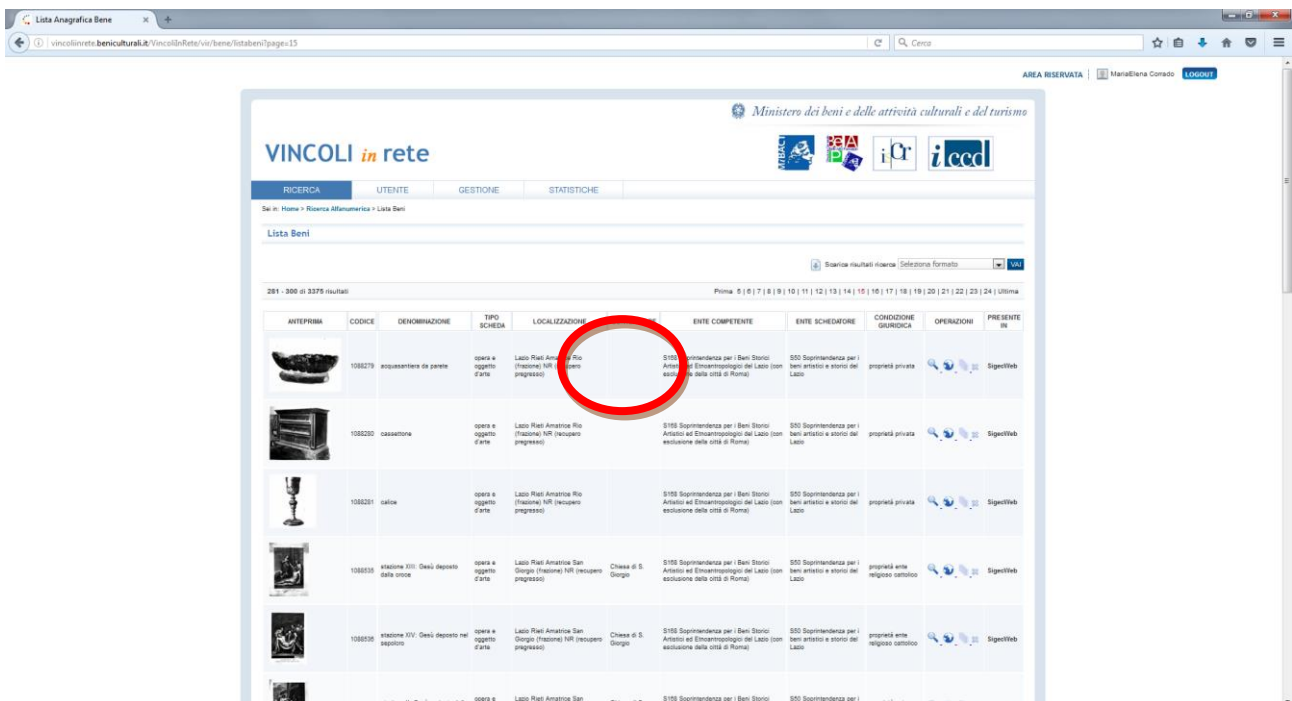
Lista Anagrafica Bene

vincoliinrete.beniculturali.it/VincoliInRete/vir/bene/listabeni?page=15

Cerca

AREA RISERVATA | MariaElena Corrado LOGOUT

Ministero dei beni e delle attività culturali e del turismo

VINCOLI in rete

MiBAC BAP iCr iccd

RICERCA UTENTE GESTIONE STATISTICHE

Sei in: Home > Ricerca Alfanumerica > Lista Beni

Lista Beni

Scarica risultati ricerca Seleziona formato VAI

281 - 300 di 3375 risultati

Prima 5 | 6 | 7 | 8 | 9 | 10 | 11 | 12 | 13 | 14 | 15 | 16 | 17 | 18 | 19 | 20 | 21 | 22 | 23 | 24 | Ultima

| ANTEPRIMA | CODICE | DENOMINAZIONE | TIPO SCHEDA | LOCALIZZAZIONE | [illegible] | ENTE COMPETENTE | ENTE SCHEDATORE | CONDIZIONE GIURIDICA | OPERAZIONI | PRESENTE IN |
|---|---|---|---|---|---|---|---|---|---|---|
| | 1088279 | acquasantiera da parete | opera e oggetto d'arte | Lazio Rieti Amatrice Rio (frazione) NR (recupero pregresso) | | S158 Soprintendenza per i Beni Storici Artistici ed Etnoantropologici del Lazio (con esclusione della città di Roma) | S50 Soprintendenza per i beni artistici e storici del Lazio | proprietà privata | | SigecWeb |
| | 1088280 | cassettone | opera e oggetto d'arte | Lazio Rieti Amatrice Rio (frazione) NR (recupero pregresso) | | S158 Soprintendenza per i Beni Storici Artistici ed Etnoantropologici del Lazio (con esclusione della città di Roma) | S50 Soprintendenza per i beni artistici e storici del Lazio | proprietà privata | | SigecWeb |
| | 1088281 | calice | opera e oggetto d'arte | Lazio Rieti Amatrice Rio (frazione) NR (recupero pregresso) | | S158 Soprintendenza per i Beni Storici Artistici ed Etnoantropologici del Lazio (con esclusione della città di Roma) | S50 Soprintendenza per i beni artistici e storici del Lazio | proprietà privata | | SigecWeb |
| | 1088535 | stazione XIII: Gesù deposto dalla croce | opera e oggetto d'arte | Lazio Rieti Amatrice San Giorgio (frazione) NR (recupero pregresso) | Chiesa di S. Giorgio | S158 Soprintendenza per i Beni Storici Artistici ed Etnoantropologici del Lazio (con esclusione della città di Roma) | S50 Soprintendenza per i beni artistici e storici del Lazio | proprietà ente religioso cattolico | | SigecWeb |
| | 1088536 | stazione XIV: Gesù deposto nel sepolcro | opera e oggetto d'arte | Lazio Rieti Amatrice San Giorgio (frazione) NR (recupero pregresso) | Chiesa di S. Giorgio | S158 Soprintendenza per i Beni Storici Artistici ed Etnoantropologici del Lazio (con esclusione della città di Roma) | S50 Soprintendenza per i beni artistici e storici del Lazio | proprietà ente religioso cattolico | | SigecWeb |
| | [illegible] | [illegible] | opera e | Lazio Rieti Amatrice San | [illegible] | S158 Soprintendenza per i Beni Storici | S50 Soprintendenza per i | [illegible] | | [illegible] |